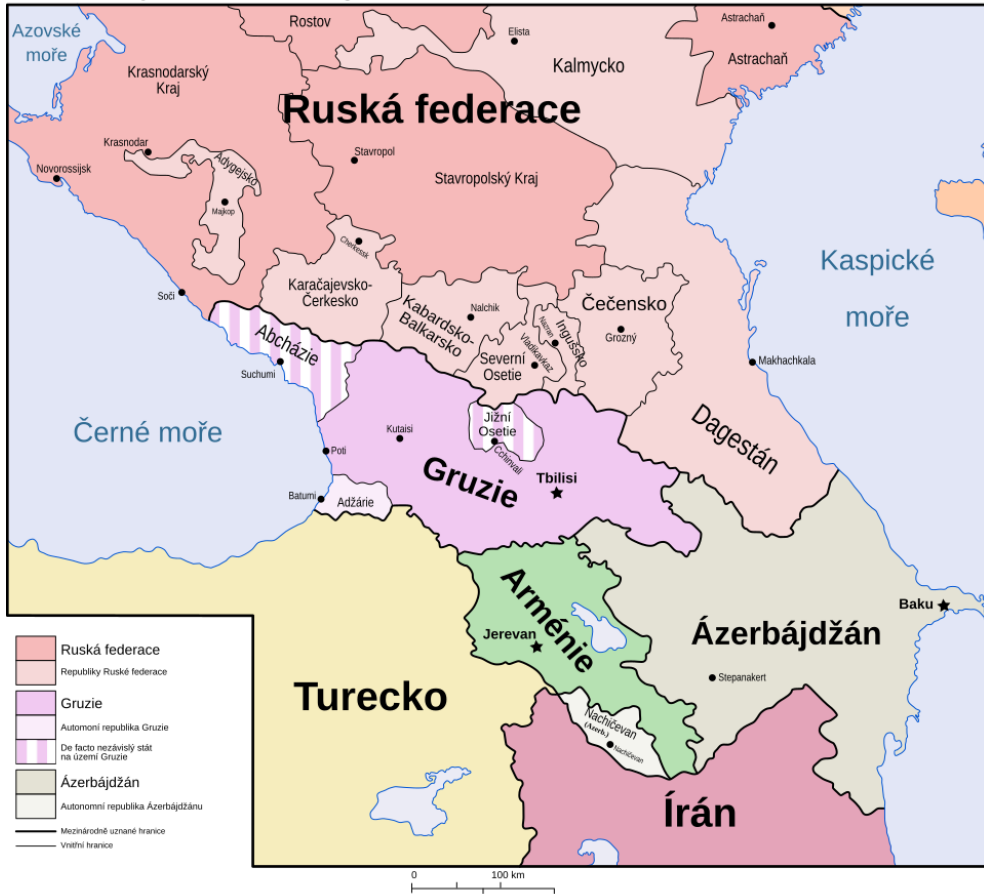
Azovské moře

Rostov

Elista

Kalmycko

Astrachaň

Astrachaň

Krasnodarský Kraj

Ruská federace

Krasnodar

Novorossijsk

Adygejsko

Majkop

Stavropol

Stavropolský Kraj

Čerkesk

Kaspické moře

Soči

Karačajevsko-Čerkesko

Kabardsko-Balkarsko

Nalchik

Nazran

Ingušsko

Čečensko

Groznyj

Vladikavkaz

Severní Osetie

Abcházie

Suchumi

Makhachkala

Jižní Osetie

Cchinvali

Černé moře

Kutaisi

Dagestán

Poti

Gruzie

Tbilisi

Batumi

Adžárie

Arménie

Baku

Jerevan

Ázerbájdžán

Stepanakert

Turecko

Nachičevan (Ázerb.)

Nachičevan

Írán

Ruská federace

Republiky Ruské federace

Gruzie

Automoní republika Gruzie

De facto nezávislý stát na území Gruzie

Ázerbájdžán

Autonomní republika Ázerbájdžánu

Mezinárodně uznané hranice

Vnitřní hranice

0

100 km